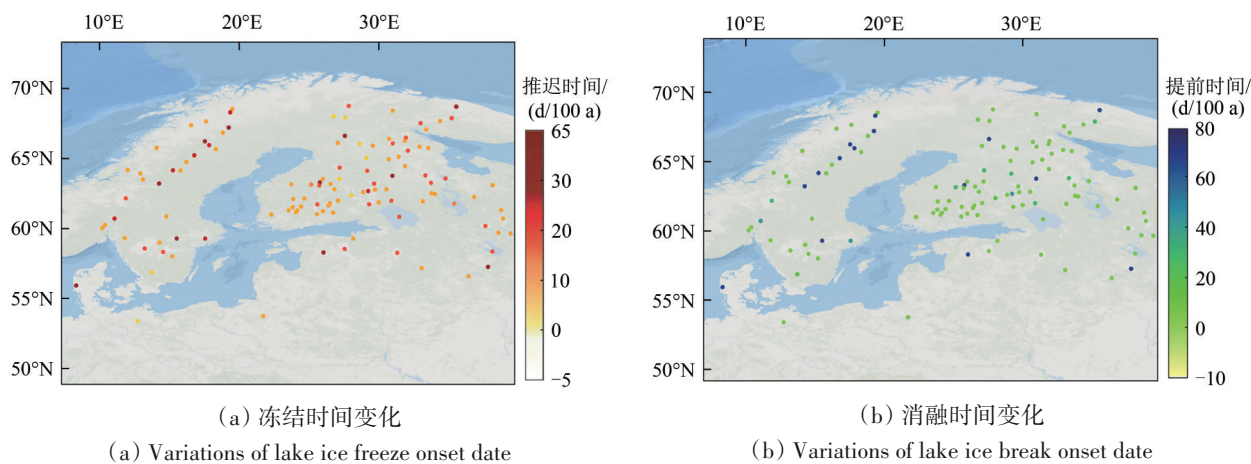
10°E 20°E 30°E

70°N
65°N
60°N
55°N
50°N

推迟时间/
(d/100 a)
65
30
20
10
0
−5

(a) 冻结时间变化
(a) Variations of lake ice freeze onset date

10°E 20°E 30°E

70°N
65°N
60°N
55°N
50°N

提前时间/
(d/100 a)
80
60
40
20
0
−10

(b) 消融时间变化
(b) Variations of lake ice break onset date